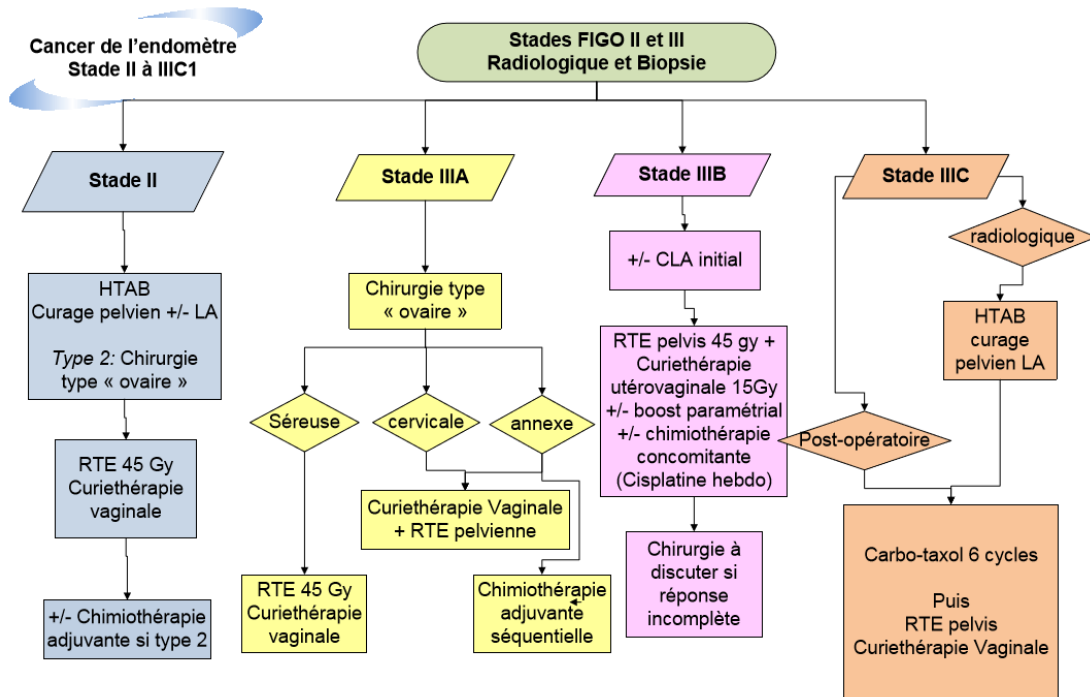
Cancer de l’endomètre
Stade II à IIIC1

Stades FIGO II et III
Radiologique et Biopsie

Stade II

HTAB
Curage pelvien +/- LA

*Type 2:* Chirurgie type « ovaire »

RTE 45 Gy
Curiethérapie vaginale

+/- Chimiothérapie adjuvante si type 2

Stade IIIA

Chirurgie type « ovaire »

Séreuse

cervicale

annexe

Curiethérapie Vaginale + RTE pelvienne

RTE 45 Gy
Curiethérapie vaginale

Chimiothérapie adjuvante séquentielle

Stade IIIB

+/- CLA initial

RTE pelvis 45 gy + Curiethérapie utérovaginale 15Gy +/- boost paramétrial +/- chimiothérapie concomitante (Cisplatine hebdo)

Chirurgie à discuter si réponse incomplète

Stade IIIC

radiologique

HTAB
curage
pelvien LA

Post-opératoire

Carbo-taxol 6 cycles

Puis
RTE pelvis
Curiethérapie Vaginale